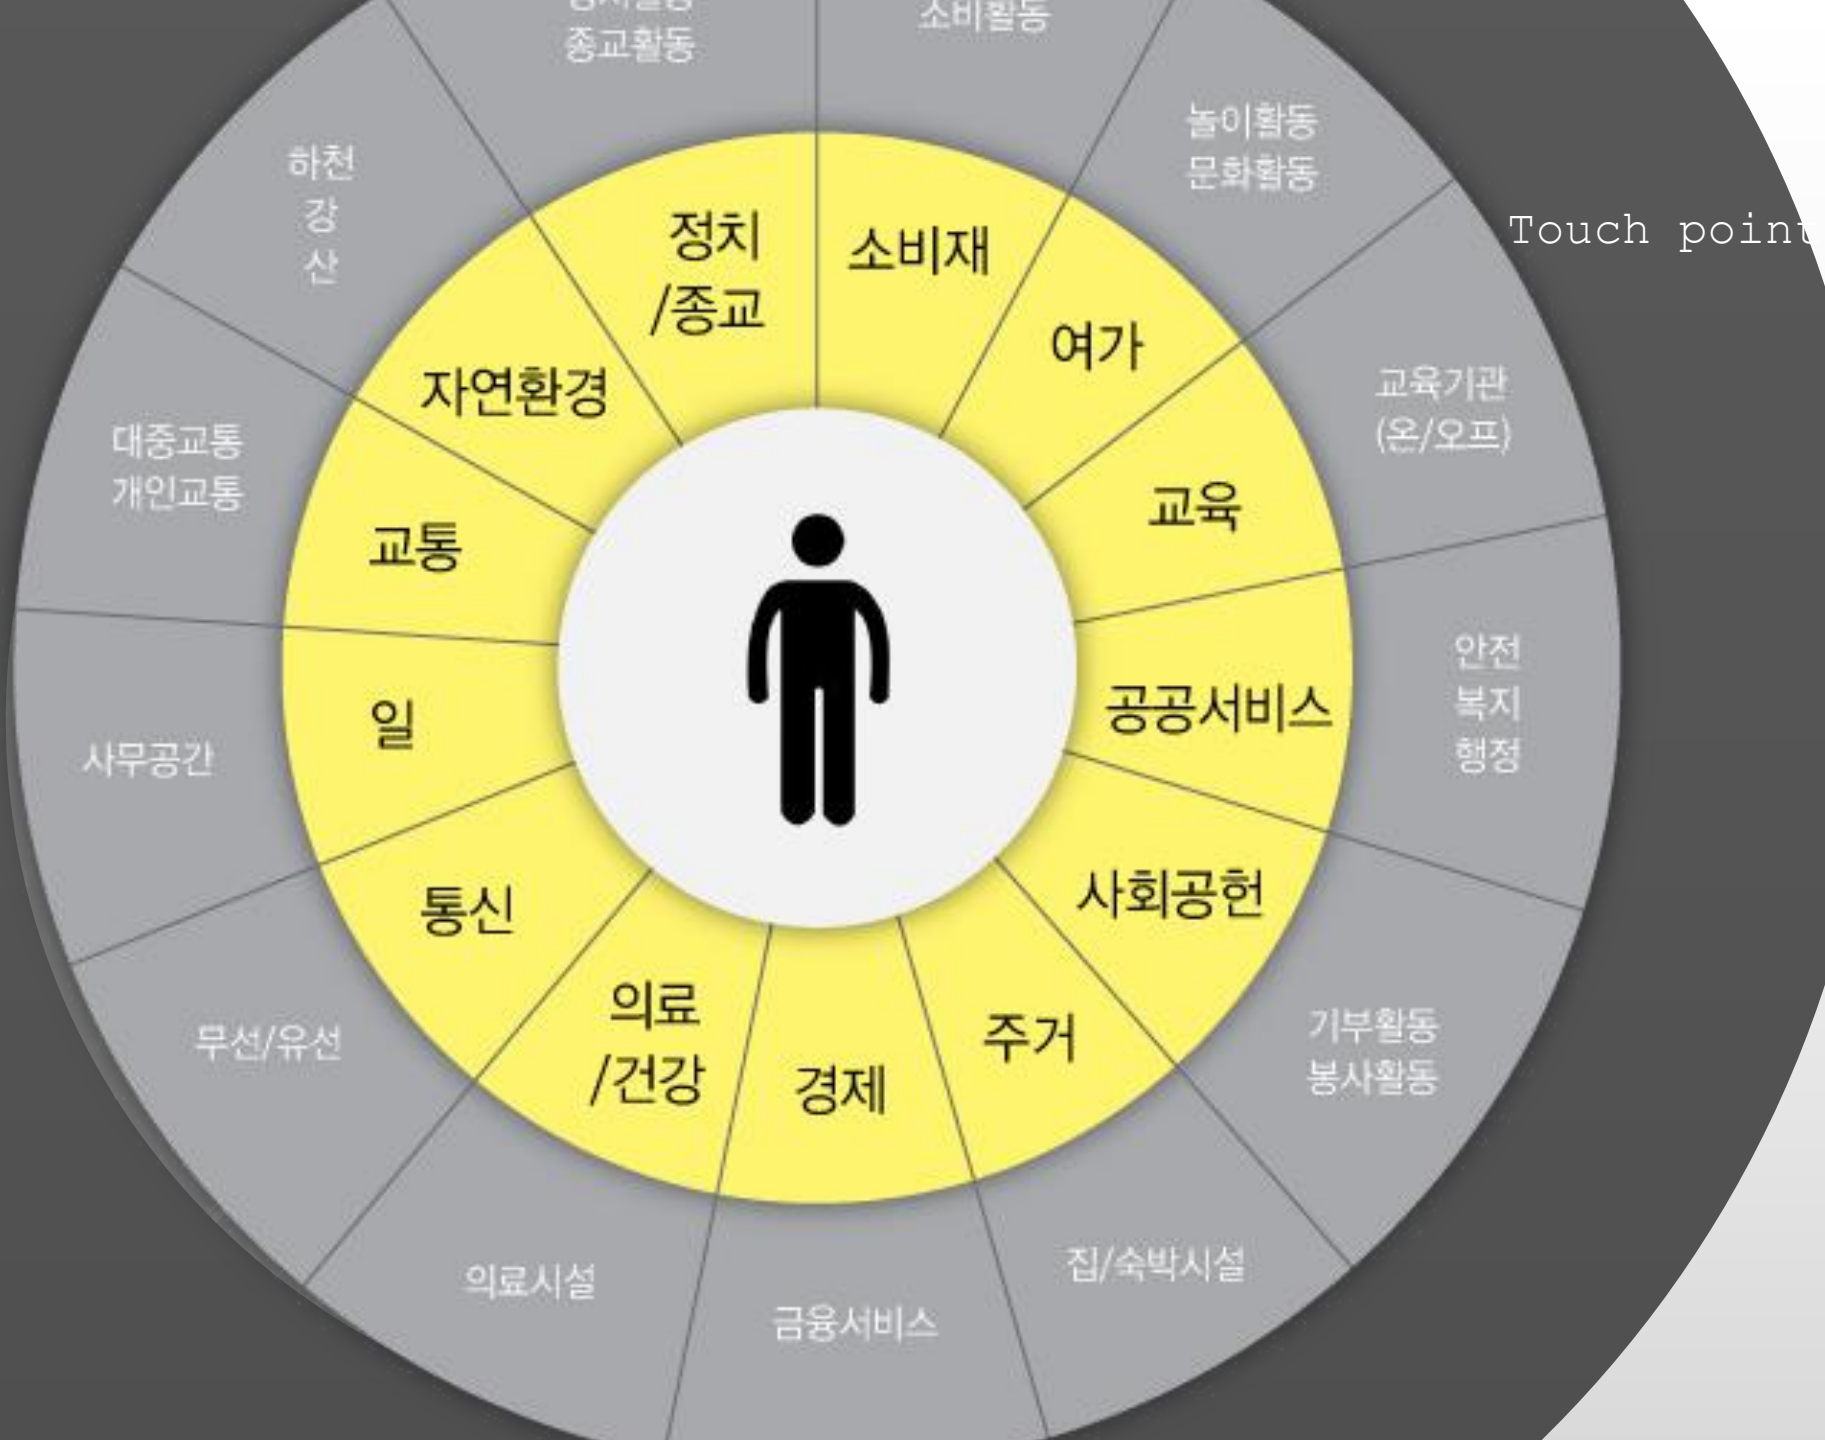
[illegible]
종교활동

소비활동

놀이활동
문화활동

Touch point

하천
강
산

정치
/종교

소비재

여가

자연환경

교육기관
(온/오프)

대중교통
개인교통

교육

교통

안전
복지
행정

공공서비스

일

사무공간

사회공헌

통신

주거

의료
/건강

경제

무선/유선

기부활동
봉사활동

집/숙박시설

의료시설

금융서비스